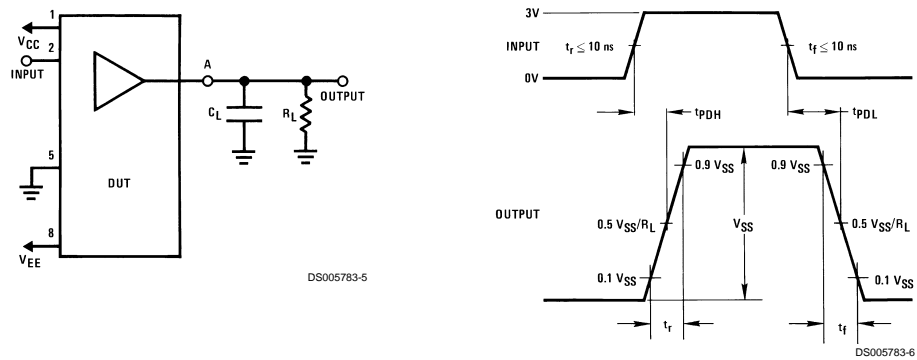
1
$V_{CC}$
2
INPUT
5
8
$V_{EE}$
DUT
A
$C_L$
$R_L$
OUTPUT
DS005783-5

3V
INPUT
0V
$t_r \leq 10$ ns
$t_f \leq 10$ ns
$t_{PDH}$
$t_{PDL}$
0.9 $V_{SS}$
0.9 $V_{SS}$
OUTPUT
0.5 $V_{SS}/R_L$
$V_{SS}$
0.5 $V_{SS}/R_L$
0.1 $V_{SS}$
0.1 $V_{SS}$
$t_r$
$t_f$
DS005783-6